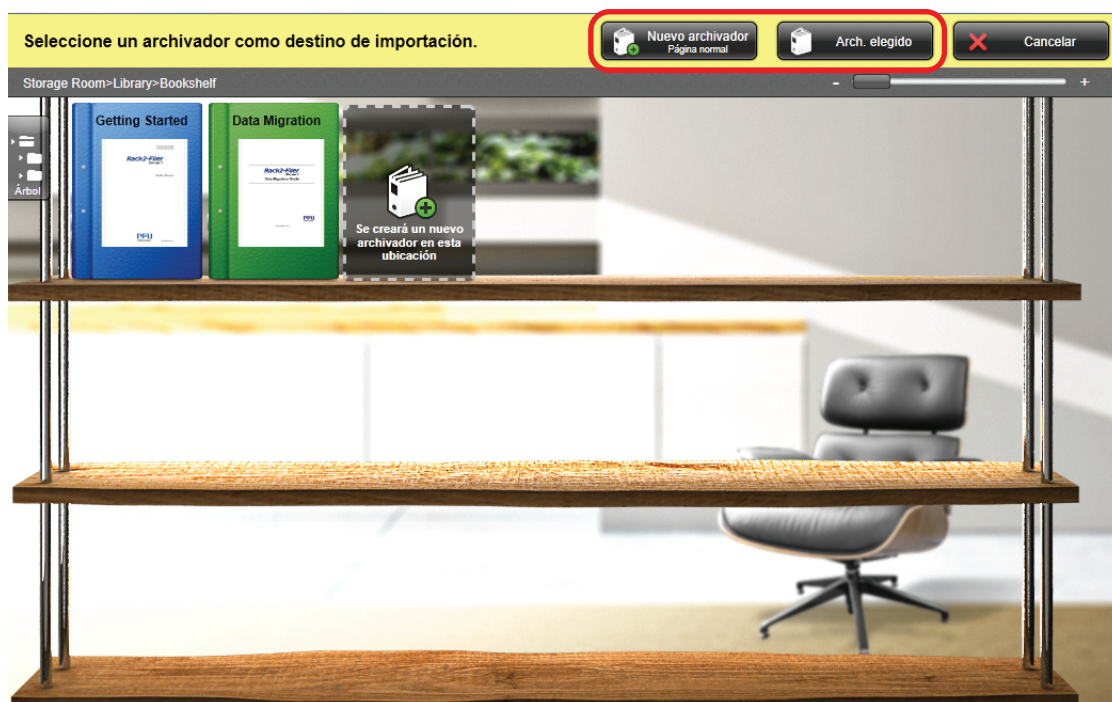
Seleccione un archivador como destino de importación.

Nuevo archivador
Página normal

Arch. elegido

Cancelar

Storage Room>Library>Bookshelf

-

+

Árbol

Getting Started

Rack2-Filer

PFU

Data Migration

Rack2-Filer

PFU

Se creará un nuevo archivador en esta ubicación